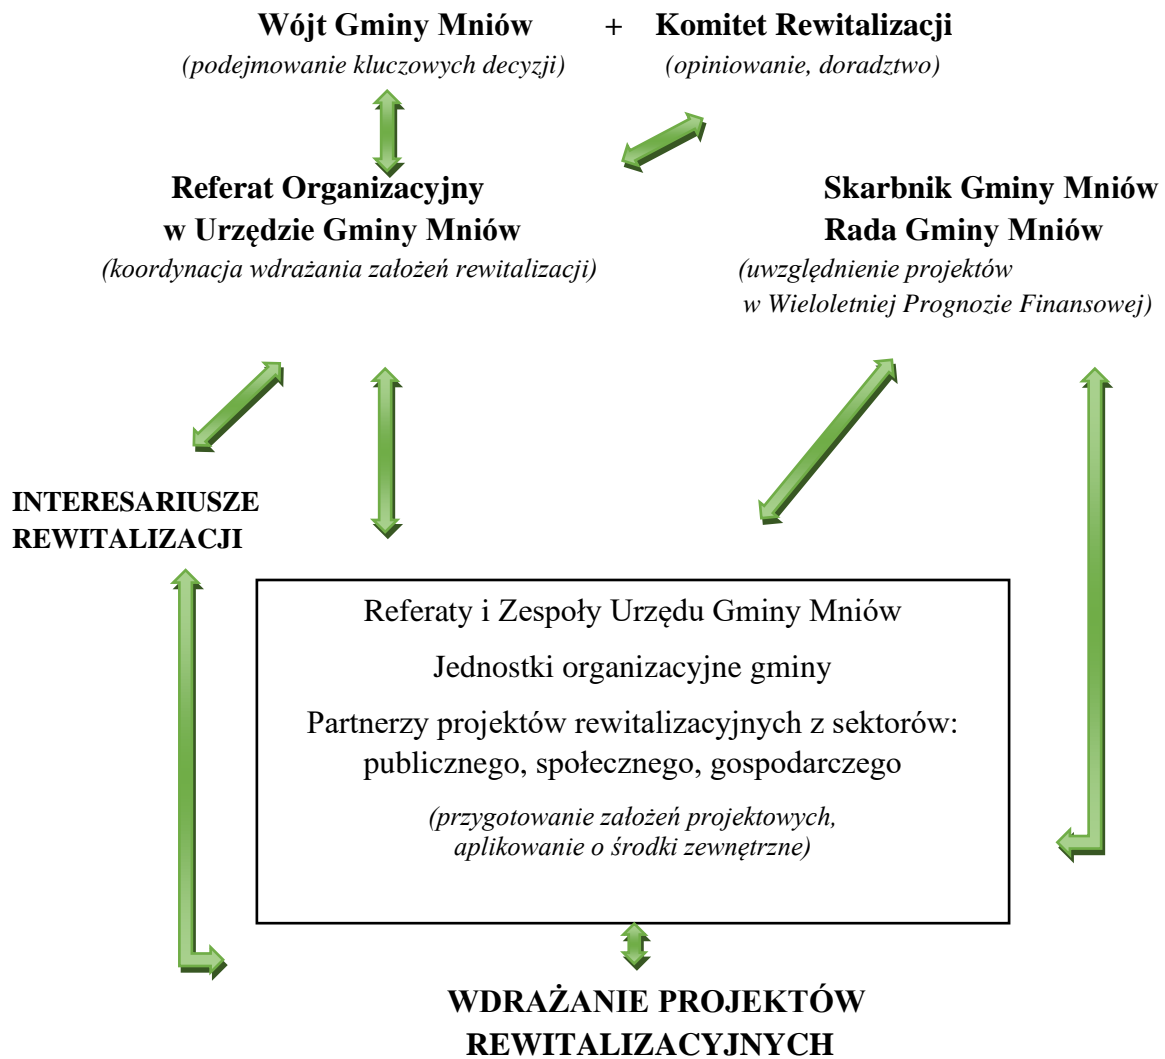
**Wójt Gminy Mniów** + **Komitet Rewitalizacji**
*(podejmowanie kluczowych decyzji)* *(opiniowanie, doradztwo)*

**Referat Organizacyjny w Urzędzie Gminy Mniów**
*(koordynacja wdrażania założeń rewitalizacji)*

**Skarbnik Gminy Mniów**
**Rada Gminy Mniów**
*(uwzględnienie projektów w Wieloletniej Prognozie Finansowej)*

**INTERESARIUSZE REWITALIZACJI**

Referaty i Zespoły Urzędu Gminy Mniów

Jednostki organizacyjne gminy

Partnerzy projektów rewitalizacyjnych z sektorów: publicznego, społecznego, gospodarczego

*(przygotowanie założeń projektowych, aplikowanie o środki zewnętrzne)*

**WDRAŻANIE PROJEKTÓW REWITALIZACYJNYCH**